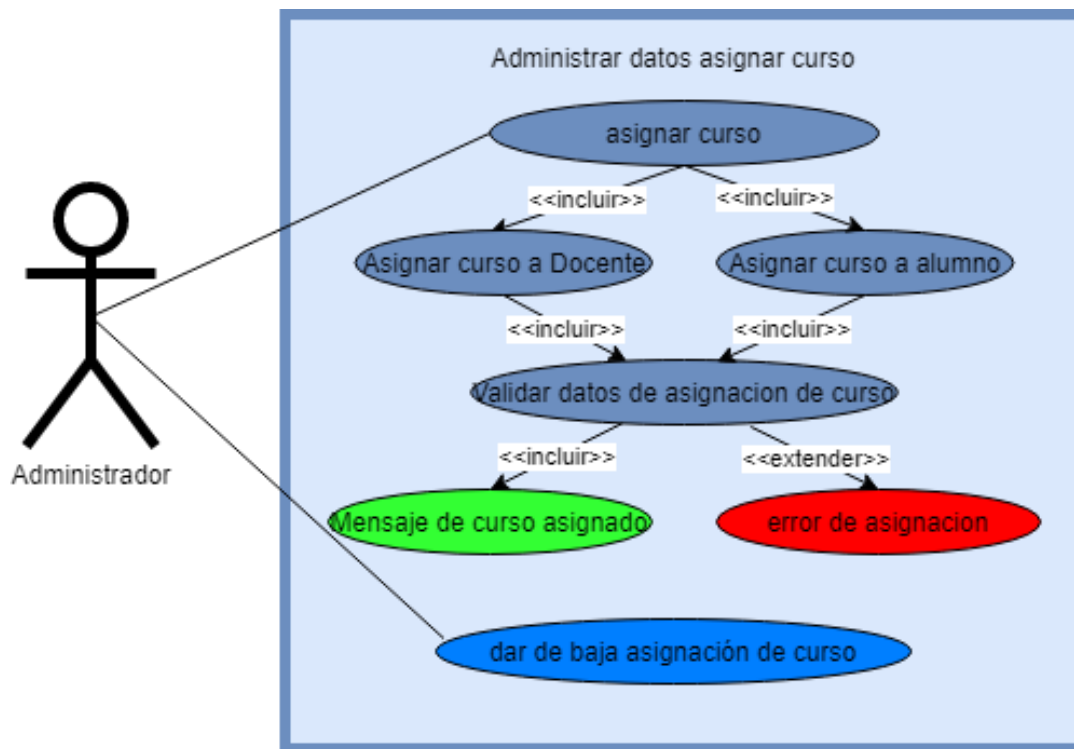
Administrar datos asignar curso

asignar curso

<<incluir>>

<<incluir>>

Asignar curso a Docente

Asignar curso a alumno

<<incluir>>

<<incluir>>

Validar datos de asignacion de curso

<<incluir>>

<<extender>>

Mensaje de curso asignado

error de asignacion

dar de baja asignación de curso

Administrador